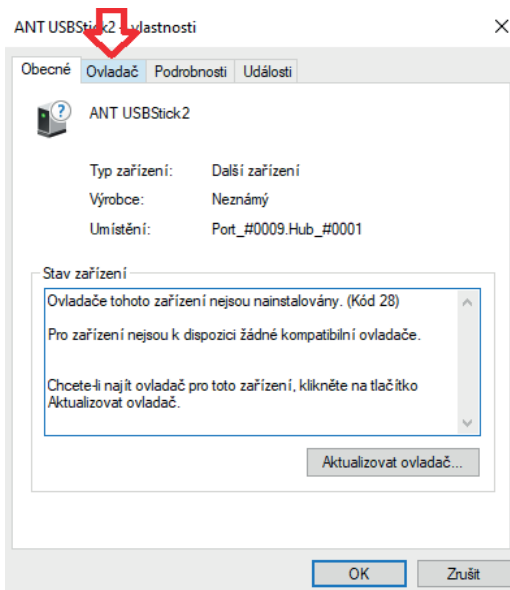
ANT USBStick2 – vlastnosti

Obecné | Ovladač | Podrobnosti | Události

ANT USBStick2

Typ zařízení: Další zařízení

Výrobce: Neznámý

Umístění: Port_#0009.Hub_#0001

Stav zařízení

Ovladače tohoto zařízení nejsou nainstalovány. (Kód 28)

Pro zařízení nejsou k dispozici žádné kompatibilní ovladače.

Chcete-li najít ovladač pro toto zařízení, klikněte na tlačítko Aktualizovat ovladač.

Aktualizovat ovladač...

OK | Zrušit